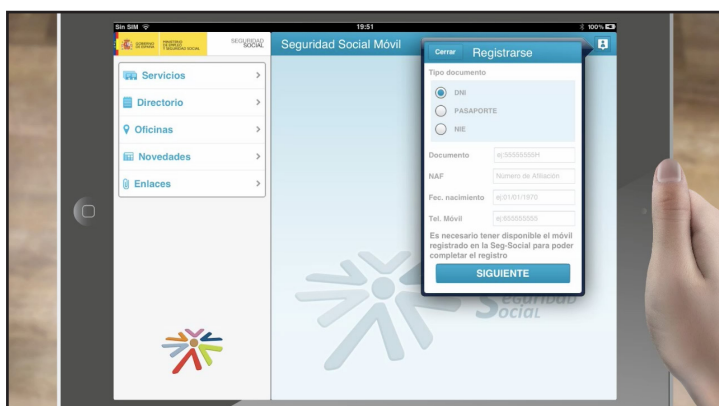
Sin SIM 19:51 100%

GOBIERNO DE ESPAÑA MINISTERIO DE EMPLEO Y SEGURIDAD SOCIAL SEGURIDAD SOCIAL

Seguridad Social Móvil

Servicios
Directorio
Oficinas
Novedades
Enlaces

Cerrar Registrarse

Tipo documento

DNI
PASAPORTE
NIE

Documento ej:55555555H
NAF Numero de Afiliación
Fec. nacimiento ej:01/01/1970
Tel. Móvil ej:655555555

Es necesario tener disponible el móvil registrado en la Seg-Social para poder completar el registro

SIGUIENTE

Seguridad Social